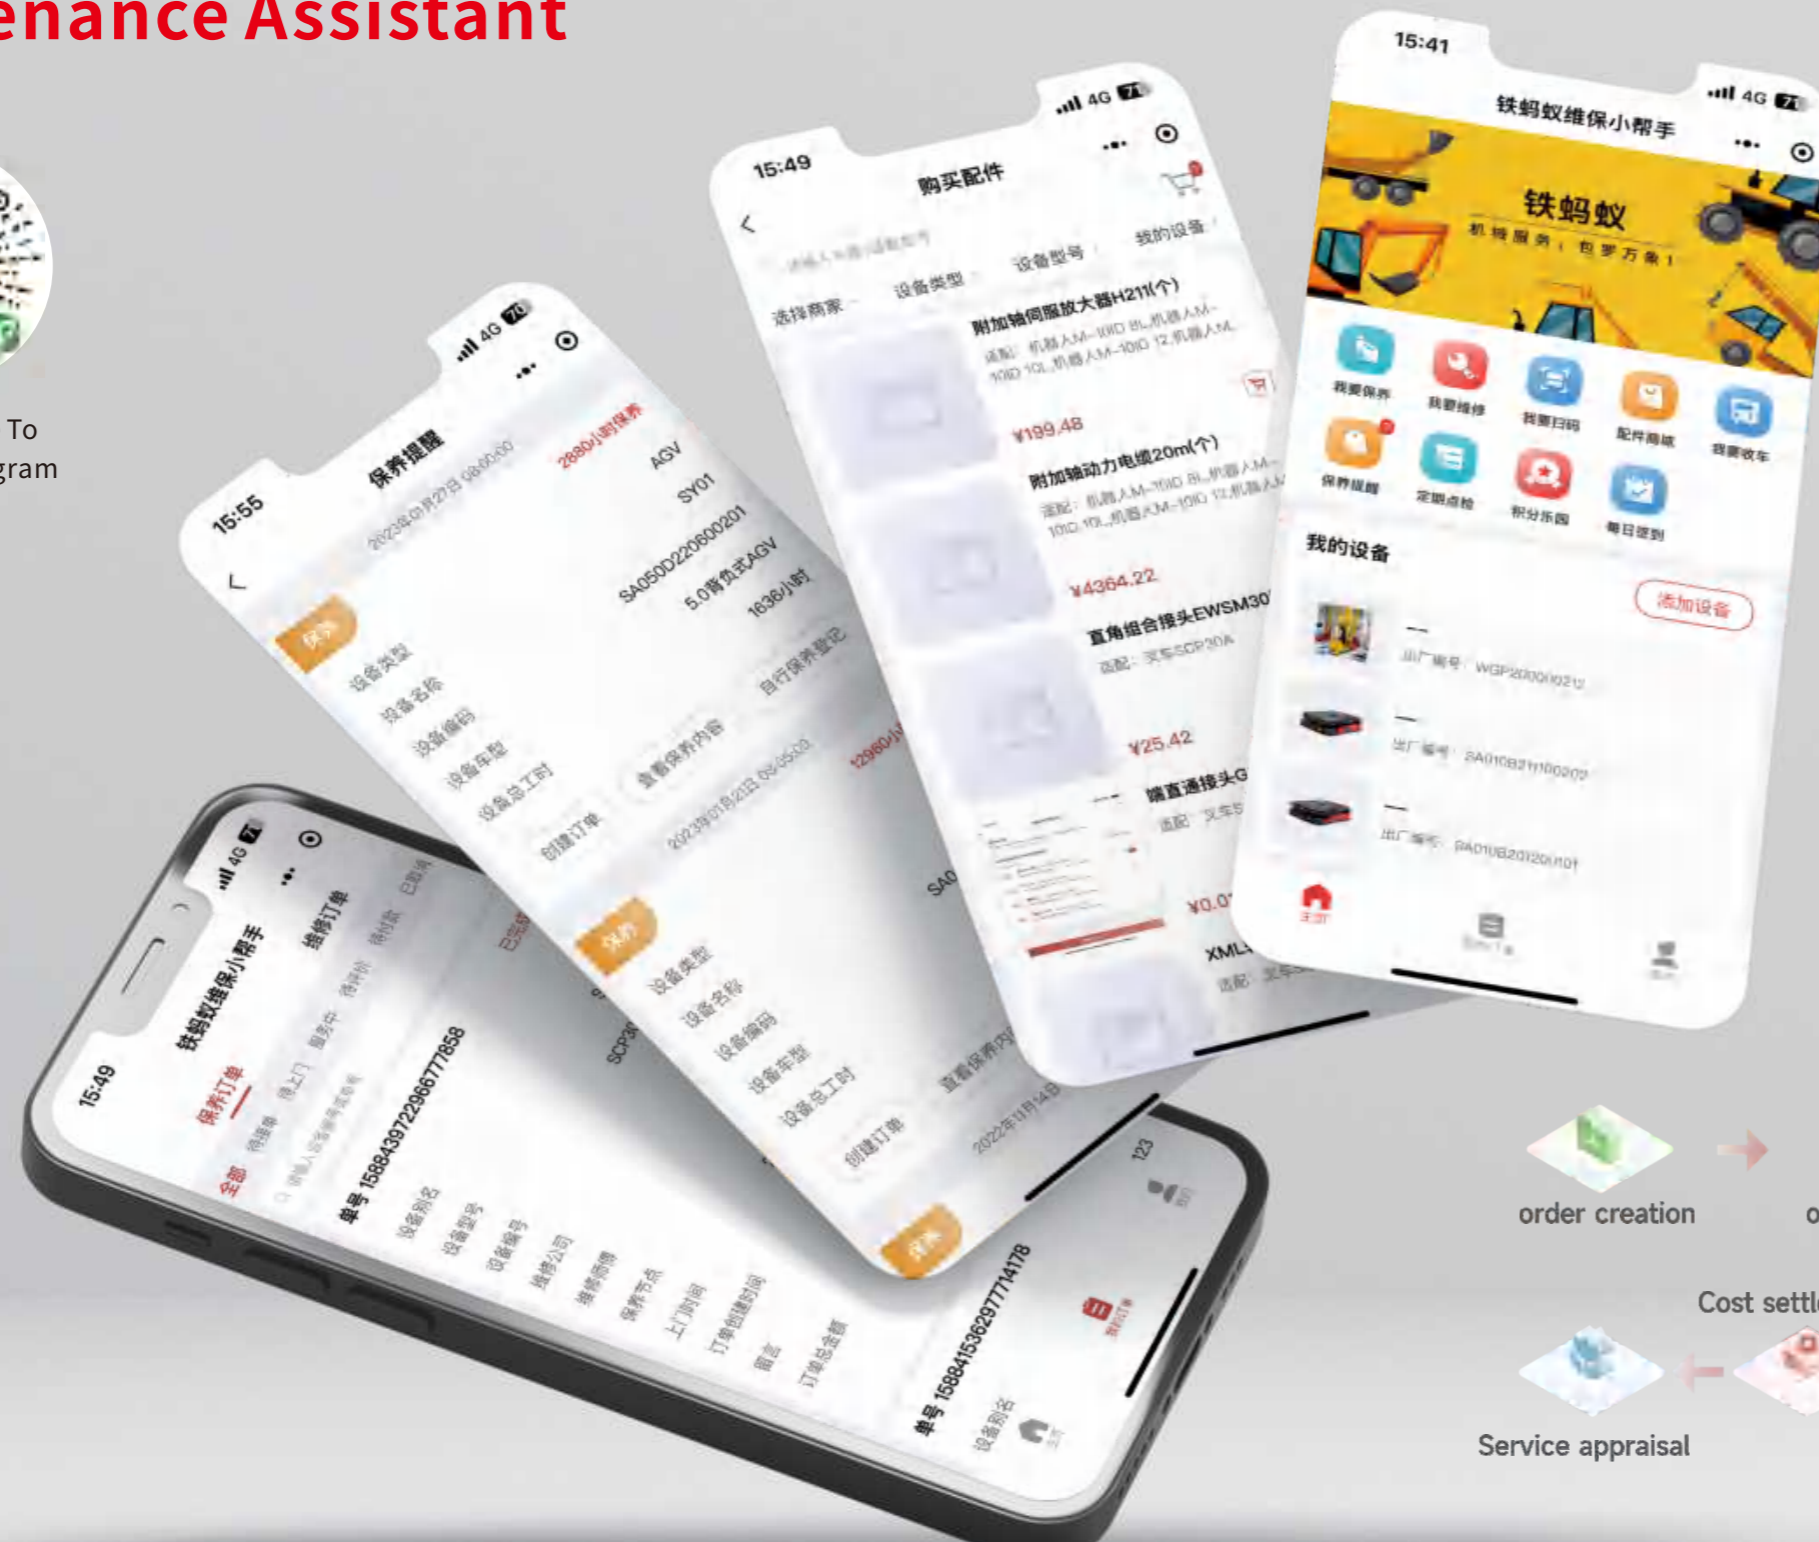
enance Assistant

To
gram

15:41
铁蚂蚁维保小帮手
铁蚂蚁
机械服务，包罗万象！
我要保养
我要维修
我要扫码
配件商城
我要收车
保养提醒
定期点检
积分乐园
每日签到
我的设备
添加设备
--
出厂编号 WGP20000021
--
出厂编号 SA010B21100202
--
出厂编号 SA010B20120101

15:49
购买配件
选择商家
设备类型
设备型号
我的设备
附加轴伺服放大器H211(个)
适配：机器人AM-10ID 8L,机器人AM-10ID 10L,机器人AM-10ID 12,机器人AM
¥199.48
附加轴动力电缆20m(个)
适配：机器人AM-10ID 8L,机器人AM-10ID 10L,机器人AM-10ID 12,机器人AM
¥4364.22
直角组合接头EWSM30
适配：叉车SCP30A
¥25.42
端直通接头G
适配：叉车
¥0.0
XML
适配：叉车

15:55
保养提醒
2023年01月27日 09:00:00
2880小时保养
保养
设备类型 AGV
设备名称 SY01
设备编码 SA050D220600201
设备车型 5.0背负式AGV
设备总工时 1636小时
创建订单
查看保养内容
自行保养登记
2023年01月23日 09:05:00
12960小
保养
设备类型
设备名称
设备编码 SAO
设备车型 SCP30
设备总工时
创建订单
查看保养内
2022年11月14日
保养
123

15:49
铁蚂蚁维保小帮手
维修订单
保养订单
全部
待接单
待上门
服务中
待评价
待付款
已完成
已取消
单号 1588439722966777858
设备别名
设备型号
设备编号
维修公司
维修师傅
保养节点
上门时间
订单创建时间
留言
订单总金额
单号 1588415362977714178
设备别名

order creation
Cost settl
Service appraisal